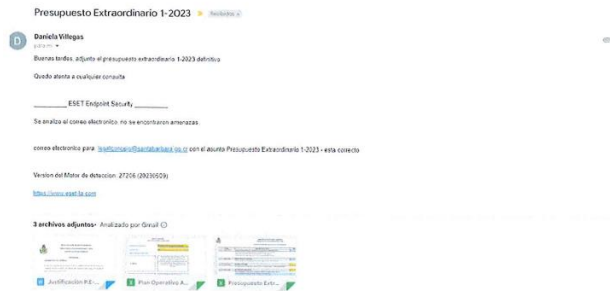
Presupuesto Extraordinario 1-2023 Recibidos x

Daniela Villegas
para mí

Buenas tardes, adjunto el presupuesto extraordinario 1-2023 definitivo

Quedo atenta a cualquier consulta

__________ ESET Endpoint Security __________

Se analizo el correo electronico, no se encontraron amenazas.

correo electronico para: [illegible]@santabarbara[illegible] con el asunto Presupuesto Extraordinario 1-2023 - esta correcto

Version del Motor de detección: 27206 (20230509)

https://www.eset-la.com

3 archivos adjuntos · Analizado por Gmail

Justificación P.E...

Plan Operativo A...

Presupuesto Extr...